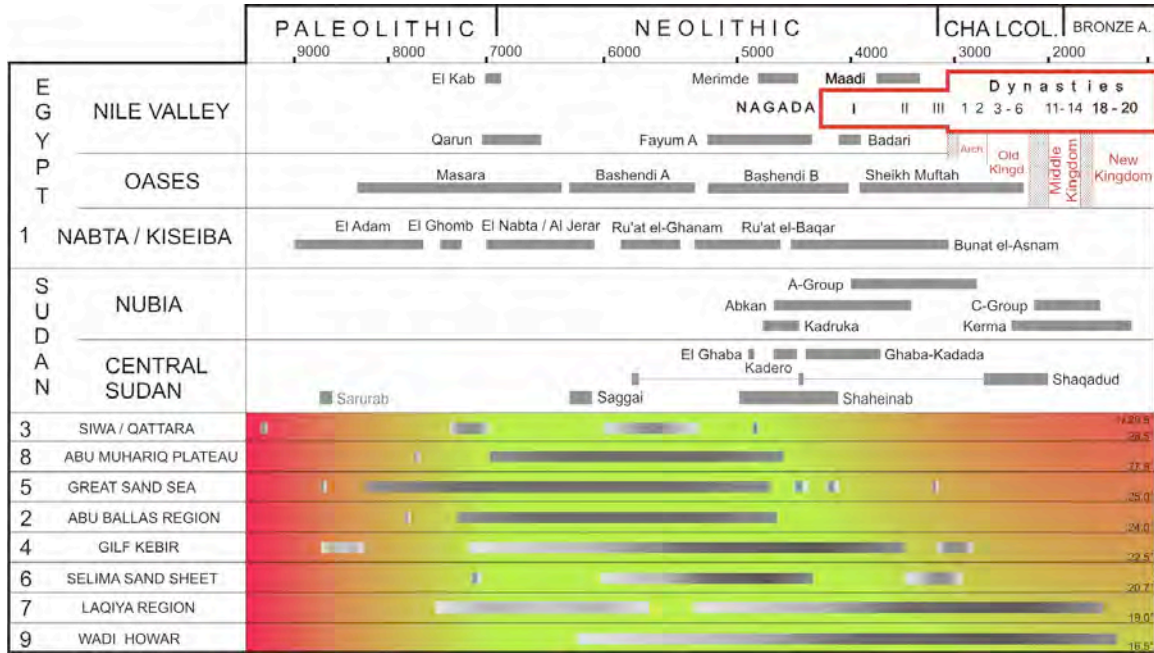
| | | PALEOLITHIC | NEOLITHIC | CHALCOL. | BRONZE A. |
|---|---|---|---|---|---|
| | | 9000 8000 7000 | 6000 5000 4000 | 3000 | 2000 |

EGYPT

NILE VALLEY: El Kab; Merimde; Maadi; NAGADA I II III; Dynasties 1 2 3 - 6 11 - 14 18 - 20; Qarun; Fayum A; Badari

OASES: Masara; Bashendi A; Bashendi B; Sheikh Muftah; Arch; Old Kingd; Middle Kingdom; New Kingdom

1 NABTA / KISEIBA: El Adam; El Ghomb; El Nabta / Al Jerar; Ru'at el-Ghanam; Ru'at el-Baqar; Bunat el-Asnam

SUDAN

NUBIA: A-Group; Abkan; C-Group; Kadruka; Kerma

CENTRAL SUDAN: El Ghaba; Ghaba-Kadada; Kadero; Shaqadud; Sarurab; Saggai; Shaheinab

3 SIWA / QATTARA 29.5°
8 ABU MUHARIQ PLATEAU 28.5° 27.8°
5 GREAT SAND SEA 25.0°
2 ABU BALLAS REGION 24.0°
4 GILF KEBIR 22.5°
6 SELIMA SAND SHEET 20.7°
7 LAQIYA REGION 19.0°
9 WADI HOWAR 16.5°